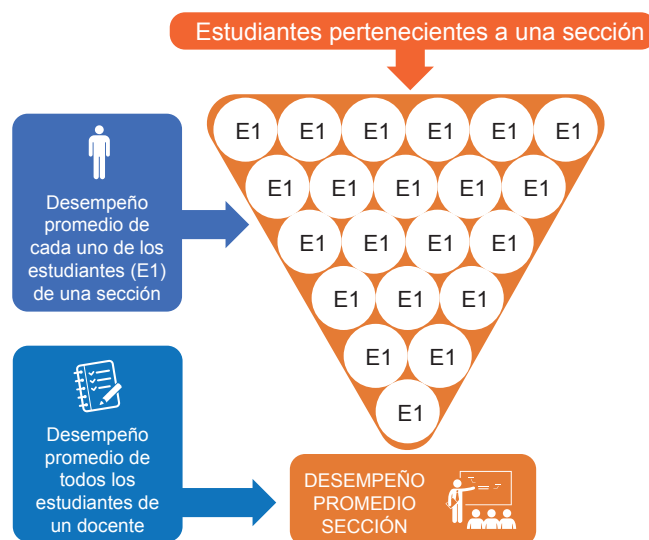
Estudiantes pertenecientes a una sección

Desempeño promedio de cada uno de los estudiantes (E1) de una sección

E1 E1 E1 E1 E1 E1
E1 E1 E1 E1 E1
E1 E1 E1 E1
E1 E1 E1
E1 E1
E1

Desempeño promedio de todos los estudiantes de un docente

DESEMPEÑO PROMEDIO SECCIÓN